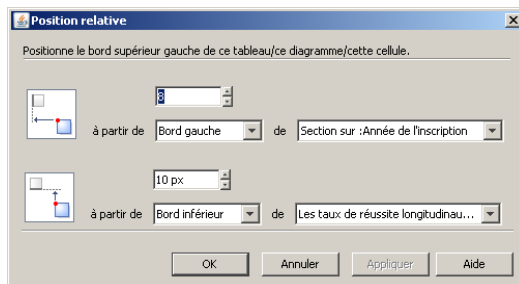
Position relative

Positionne le bord supérieur gauche de ce tableau/ce diagramme/cette cellule.

0

à partir de Bord gauche de Section sur :Année de l'inscription

10 px

à partir de Bord inférieur de Les taux de réussite longitudinau...

OK Annuler Appliquer Aide